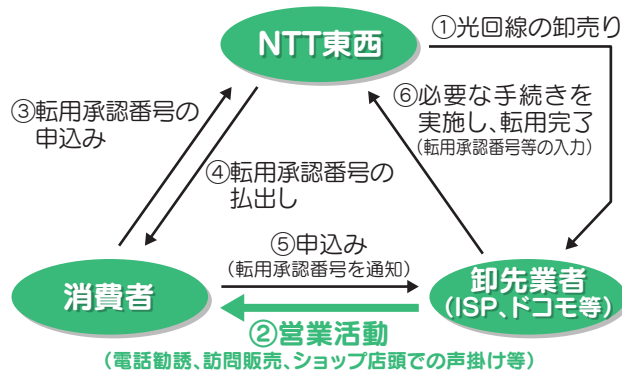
NTT東西

①光回線の卸売り

③転用承認番号の申込み

⑥必要な手続きを実施し、転用完了
(転用承認番号等の入力)

④転用承認番号の払出し

⑤申込み
(転用承認番号を通知)

消費者

卸先業者
(ISP、ドコモ等)

②営業活動
(電話勧誘、訪問販売、ショップ店頭での声掛け等)